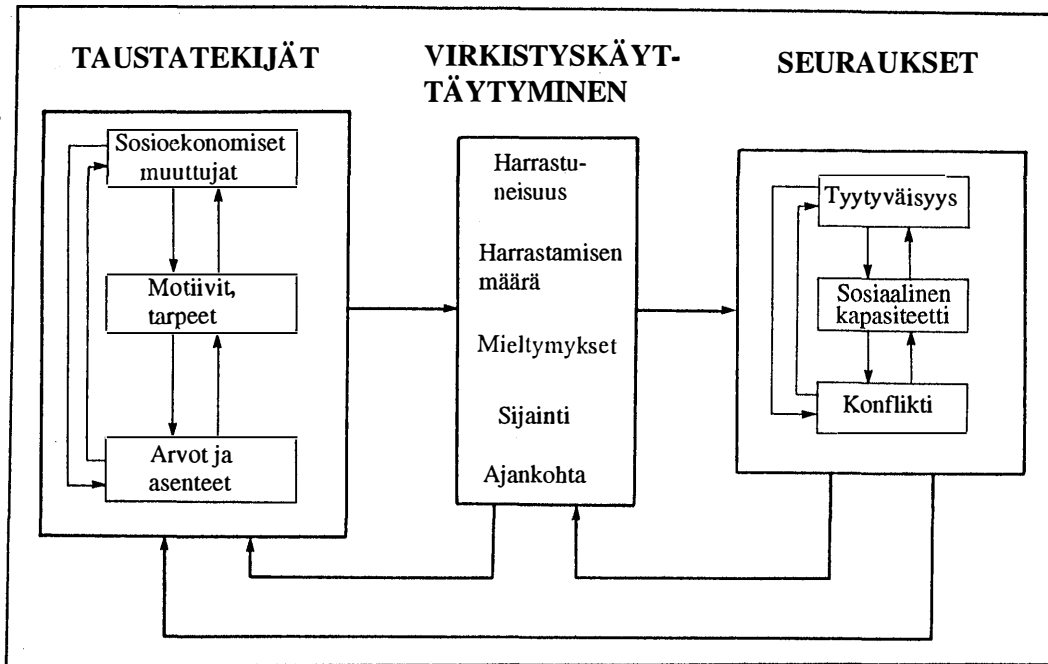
TAUSTATEKIJÄT

VIRKISTYSKÄYTTÄYTYMINEN

SEURAUKSET

Sosioekonomiset muuttujat

Motiivit, tarpeet

Arvot ja asenteet

Harrastuneisuus

Harrastamisen määrä

Mieltymykset

Sijainti

Ajankohta

Tyytyväisyys

Sosiaalinen kapasiteetti

Konflikti